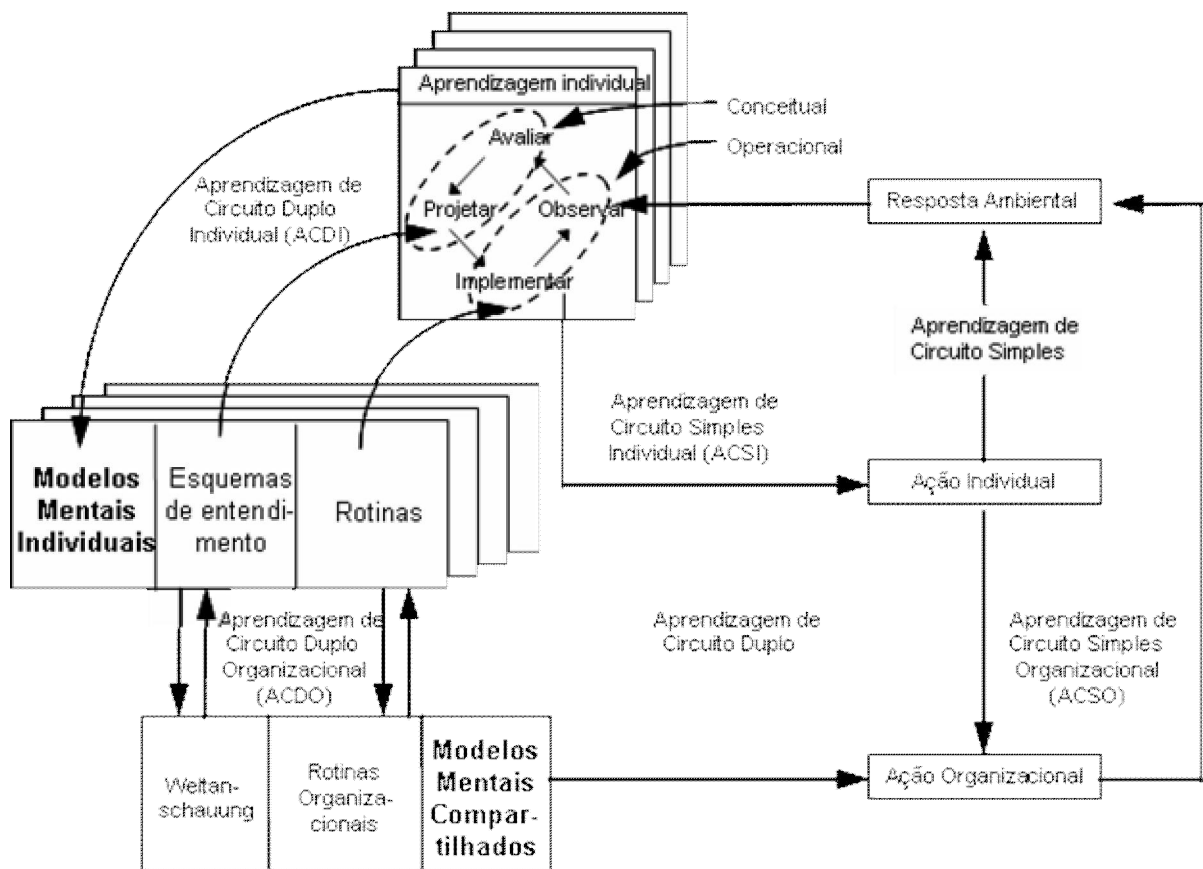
Aprendizagem individual

Conceitual

Operacional

Avaliar

Projetar

Observar

Implementar

Aprendizagem de Circuito Duplo Individual (ACDI)

Resposta Ambiental

Aprendizagem de Circuito Simples

Aprendizagem de Circuito Simples Individual (ACSI)

Ação Individual

Modelos Mentais Individuais

Esquemas de entendimento

Rotinas

Aprendizagem de Circuito Duplo Organizacional (ACDO)

Aprendizagem de Circuito Duplo

Aprendizagem de Circuito Simples Organizacional (ACSO)

Weltanschauung

Rotinas Organizacionais

Modelos Mentais Compartilhados

Ação Organizacional